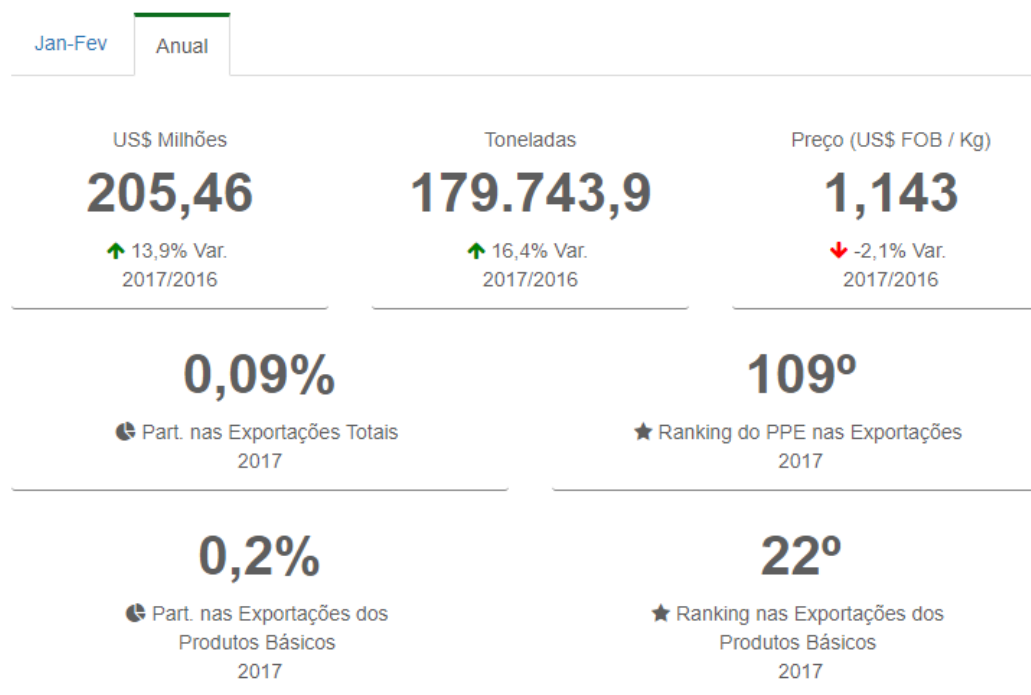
Jan-Fev

Anual

US$ Milhões
205,46
13,9% Var.
2017/2016

Toneladas
179.743,9
16,4% Var.
2017/2016

Preço (US$ FOB / Kg)
1,143
-2,1% Var.
2017/2016

0,09%
Part. nas Exportações Totais
2017

109º
Ranking do PPE nas Exportações
2017

0,2%
Part. nas Exportações dos Produtos Básicos
2017

22º
Ranking nas Exportações dos Produtos Básicos
2017